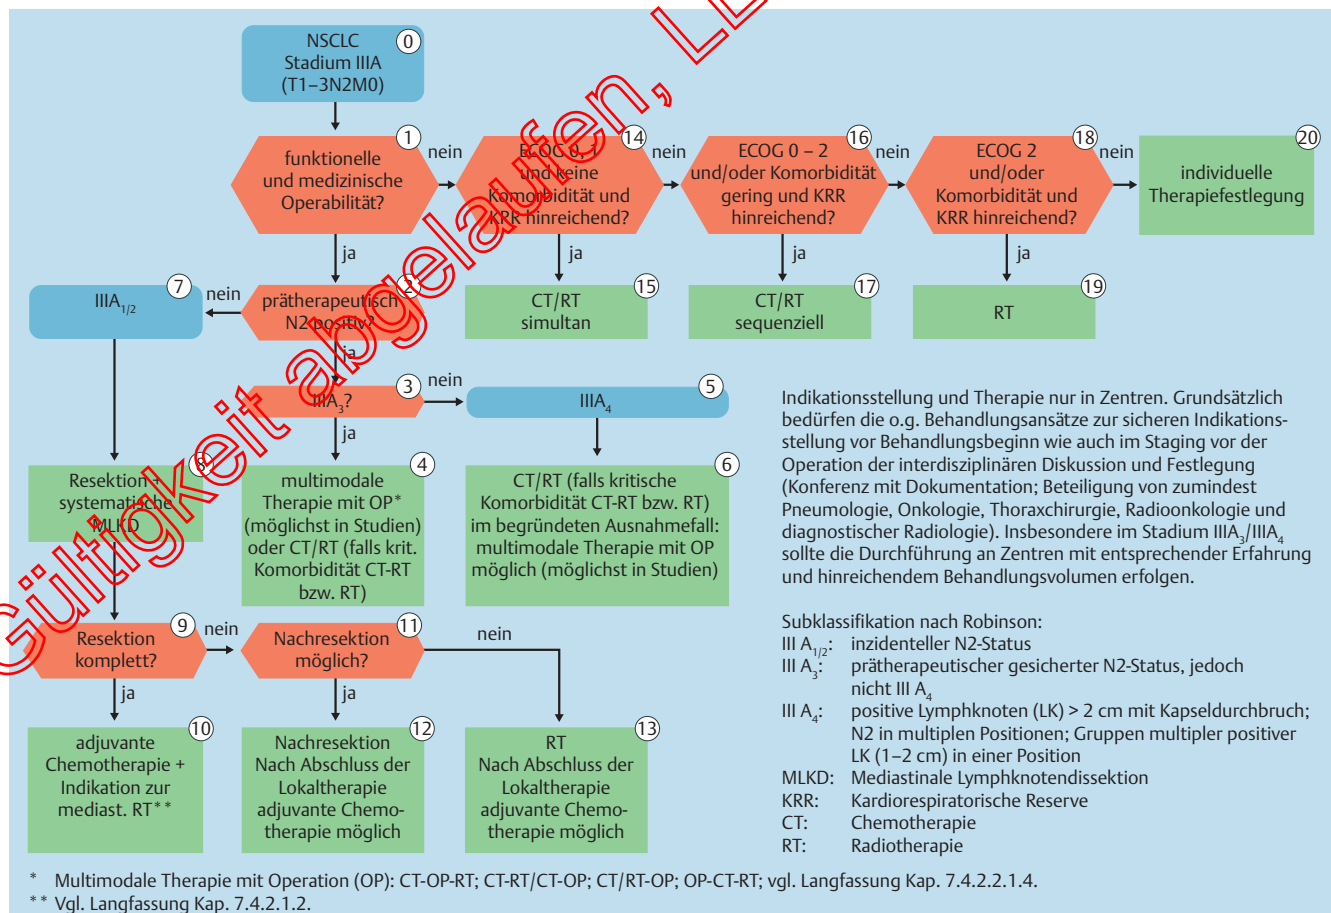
Gültigkeit abgelaufen, LL

NSCLC Stadium IIIA (T1–3N2M0) 0

1 funktionelle und medizinische Operabilität?

nein

14 ECOG 0, 1 und keine Komorbidität und KRR hinreichend?

nein

16 ECOG 0 – 2 und/oder Komorbidität gering und KRR hinreichend?

nein

18 ECOG 2 und/oder Komorbidität und KRR hinreichend?

nein

20 individuelle Therapiefestlegung

ja

ja

15 CT/RT simultan

ja

17 CT/RT sequenziell

ja

19 RT

7 $IIIA_{1/2}$

nein

2 prätherapeutisch N2 positiv?

ja

3 $IIIA_3$?

nein

5 $IIIA_4$

ja

8 Resektion + systematische MLKD

4 multimodale Therapie mit OP* (möglichst in Studien) oder CT/RT (falls krit. Komorbidität CT-RT bzw. RT)

6 CT/RT (falls kritische Komorbidität CT-RT bzw. RT) im begründeten Ausnahmefall: multimodale Therapie mit OP möglich (möglichst in Studien)

Indikationsstellung und Therapie nur in Zentren. Grundsätzlich bedürfen die o.g. Behandlungsansätze zur sicheren Indikationsstellung vor Behandlungsbeginn wie auch im Staging vor der Operation der interdisziplinären Diskussion und Festlegung (Konferenz mit Dokumentation; Beteiligung von zumindest Pneumologie, Onkologie, Thoraxchirurgie, Radioonkologie und diagnostischer Radiologie). Insbesondere im Stadium $IIIA_3/IIIA_4$ sollte die Durchführung an Zentren mit entsprechender Erfahrung und hinreichendem Behandlungsvolumen erfolgen.

9 Resektion komplett?

nein

11 Nachresektion möglich?

nein

ja

ja

10 adjuvante Chemotherapie + Indikation zur mediast. RT**

12 Nachresektion Nach Abschluss der Lokaltherapie adjuvante Chemotherapie möglich

13 RT Nach Abschluss der Lokaltherapie adjuvante Chemotherapie möglich

Subklassifikation nach Robinson:
III $A_{1/2}$: inzidenteller N2-Status
III $A_3$: prätherapeutischer gesicherter N2-Status, jedoch nicht III $A_4$
III $A_4$: positive Lymphknoten (LK) > 2 cm mit Kapseldurchbruch; N2 in multiplen Positionen; Gruppen multipler positiver LK (1–2 cm) in einer Position
MLKD: Mediastinale Lymphknotendissektion
KRR: Kardiorespiratorische Reserve
CT: Chemotherapie
RT: Radiotherapie

* Multimodale Therapie mit Operation (OP): CT-OP-RT; CT-RT/CT-OP; CT/RT-OP; OP-CT-RT; vgl. Langfassung Kap. 7.4.2.2.1.4.
** Vgl. Langfassung Kap. 7.4.2.1.2.